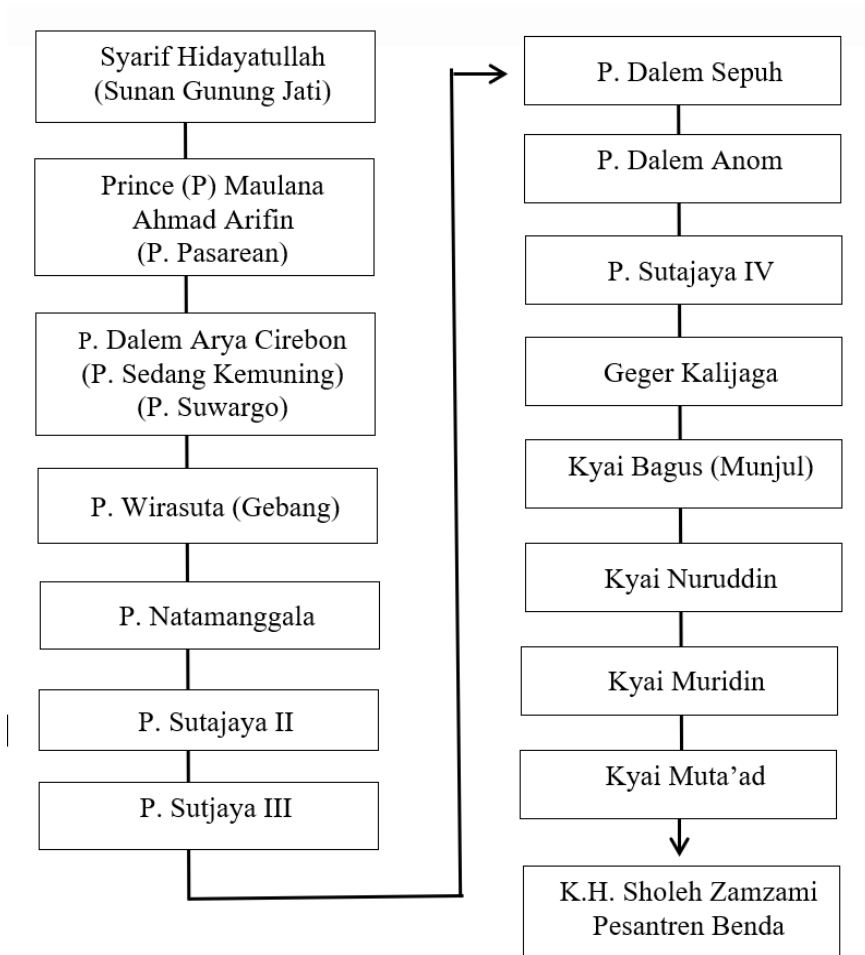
Syarif Hidayatullah
(Sunan Gunung Jati)

Prince (P) Maulana
Ahmad Arifin
(P. Pasarean)

P. Dalem Arya Cirebon
(P. Sedang Kemuning)
(P. Suwargo)

P. Wirasuta (Gebang)

P. Natamanggala

P. Sutajaya II

P. Sutjaya III

P. Dalem Sepuh

P. Dalem Anom

P. Sutajaya IV

Geger Kalijaga

Kyai Bagus (Munjul)

Kyai Nuruddin

Kyai Muridin

Kyai Muta'ad

K.H. Sholeh Zamzami
Pesantren Benda